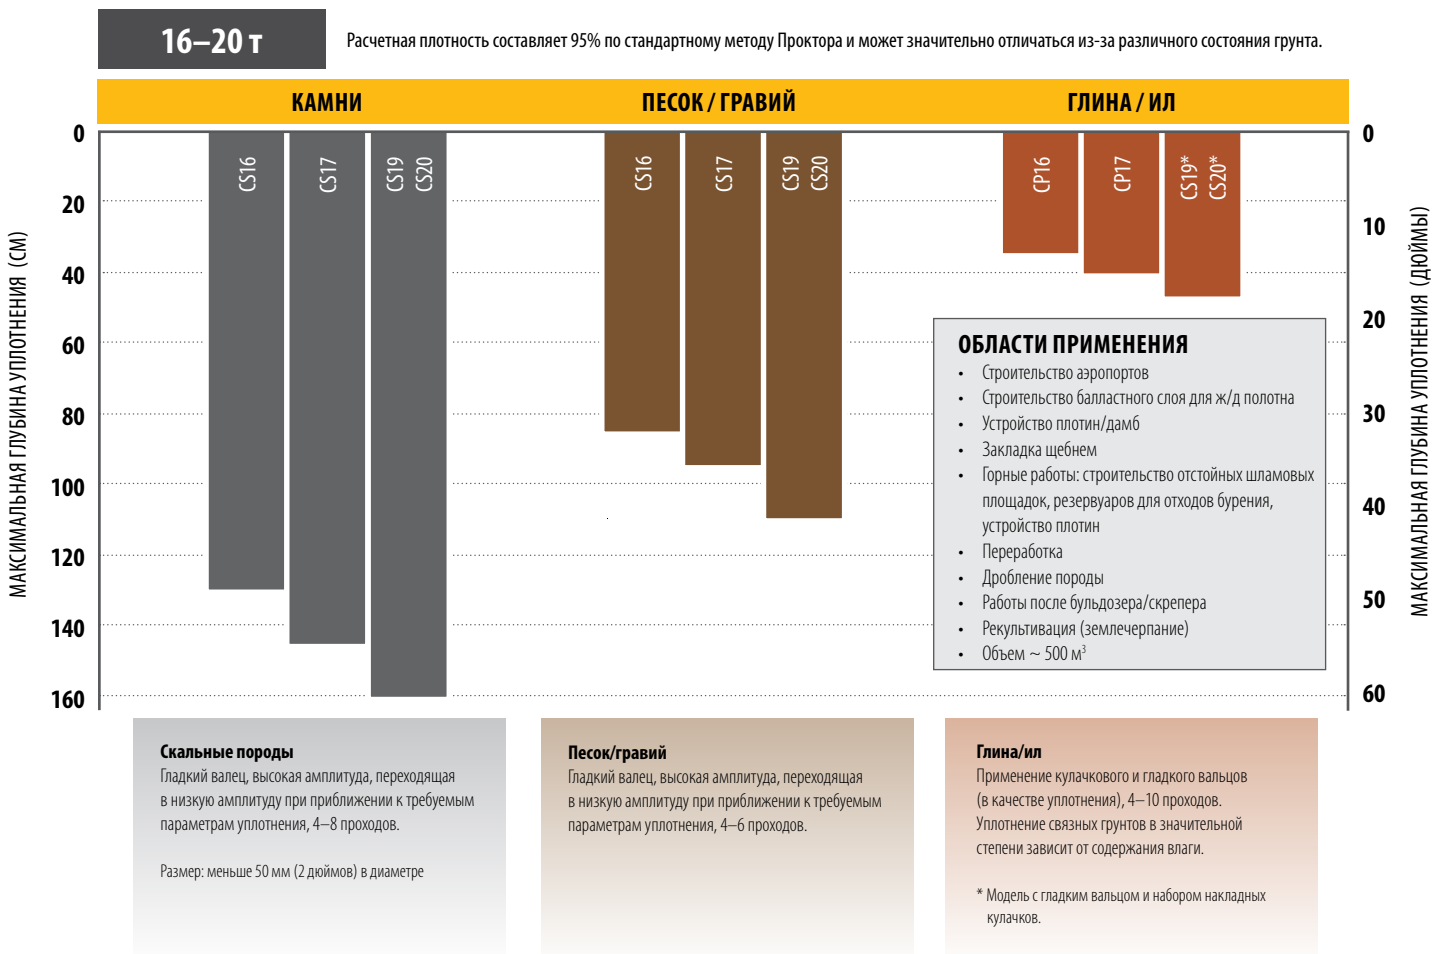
16–20 т

Расчетная плотность составляет 95% по стандартному методу Проктора и может значительно отличаться из-за различного состояния грунта.

КАМНИ

ПЕСОК / ГРАВИЙ

ГЛИНА / ИЛ

МАКСИМАЛЬНАЯ ГЛУБИНА УПЛОТНЕНИЯ (СМ)

0
20
40
60
80
100
120
140
160

CS16
CS17
CS19
CS20

CS16
CS17
CS19
CS20

CP16
CP17
CS19*
CS20*

МАКСИМАЛЬНАЯ ГЛУБИНА УПЛОТНЕНИЯ (ДЮЙМЫ)

0
10
20
30
40
50
60

ОБЛАСТИ ПРИМЕНЕНИЯ
• Строительство аэропортов
• Строительство балластного слоя для ж/д полотна
• Устройство плотин/дамб
• Закладка щебнем
• Горные работы: строительство отстойных шламовых площадок, резервуаров для отходов бурения, устройство плотин
• Переработка
• Дробление породы
• Работы после бульдозера/скрепера
• Рекультивация (землечерпание)
• Объем ~ 500 м$^3$

Скальные породы
Гладкий валец, высокая амплитуда, переходящая в низкую амплитуду при приближении к требуемым параметрам уплотнения, 4–8 проходов.

Размер: меньше 50 мм (2 дюймов) в диаметре

Песок/гравий
Гладкий валец, высокая амплитуда, переходящая в низкую амплитуду при приближении к требуемым параметрам уплотнения, 4–6 проходов.

Глина/ил
Применение кулачкового и гладкого вальцов (в качестве уплотнения), 4–10 проходов. Уплотнение связных грунтов в значительной степени зависит от содержания влаги.

* Модель с гладким вальцом и набором накладных кулачков.